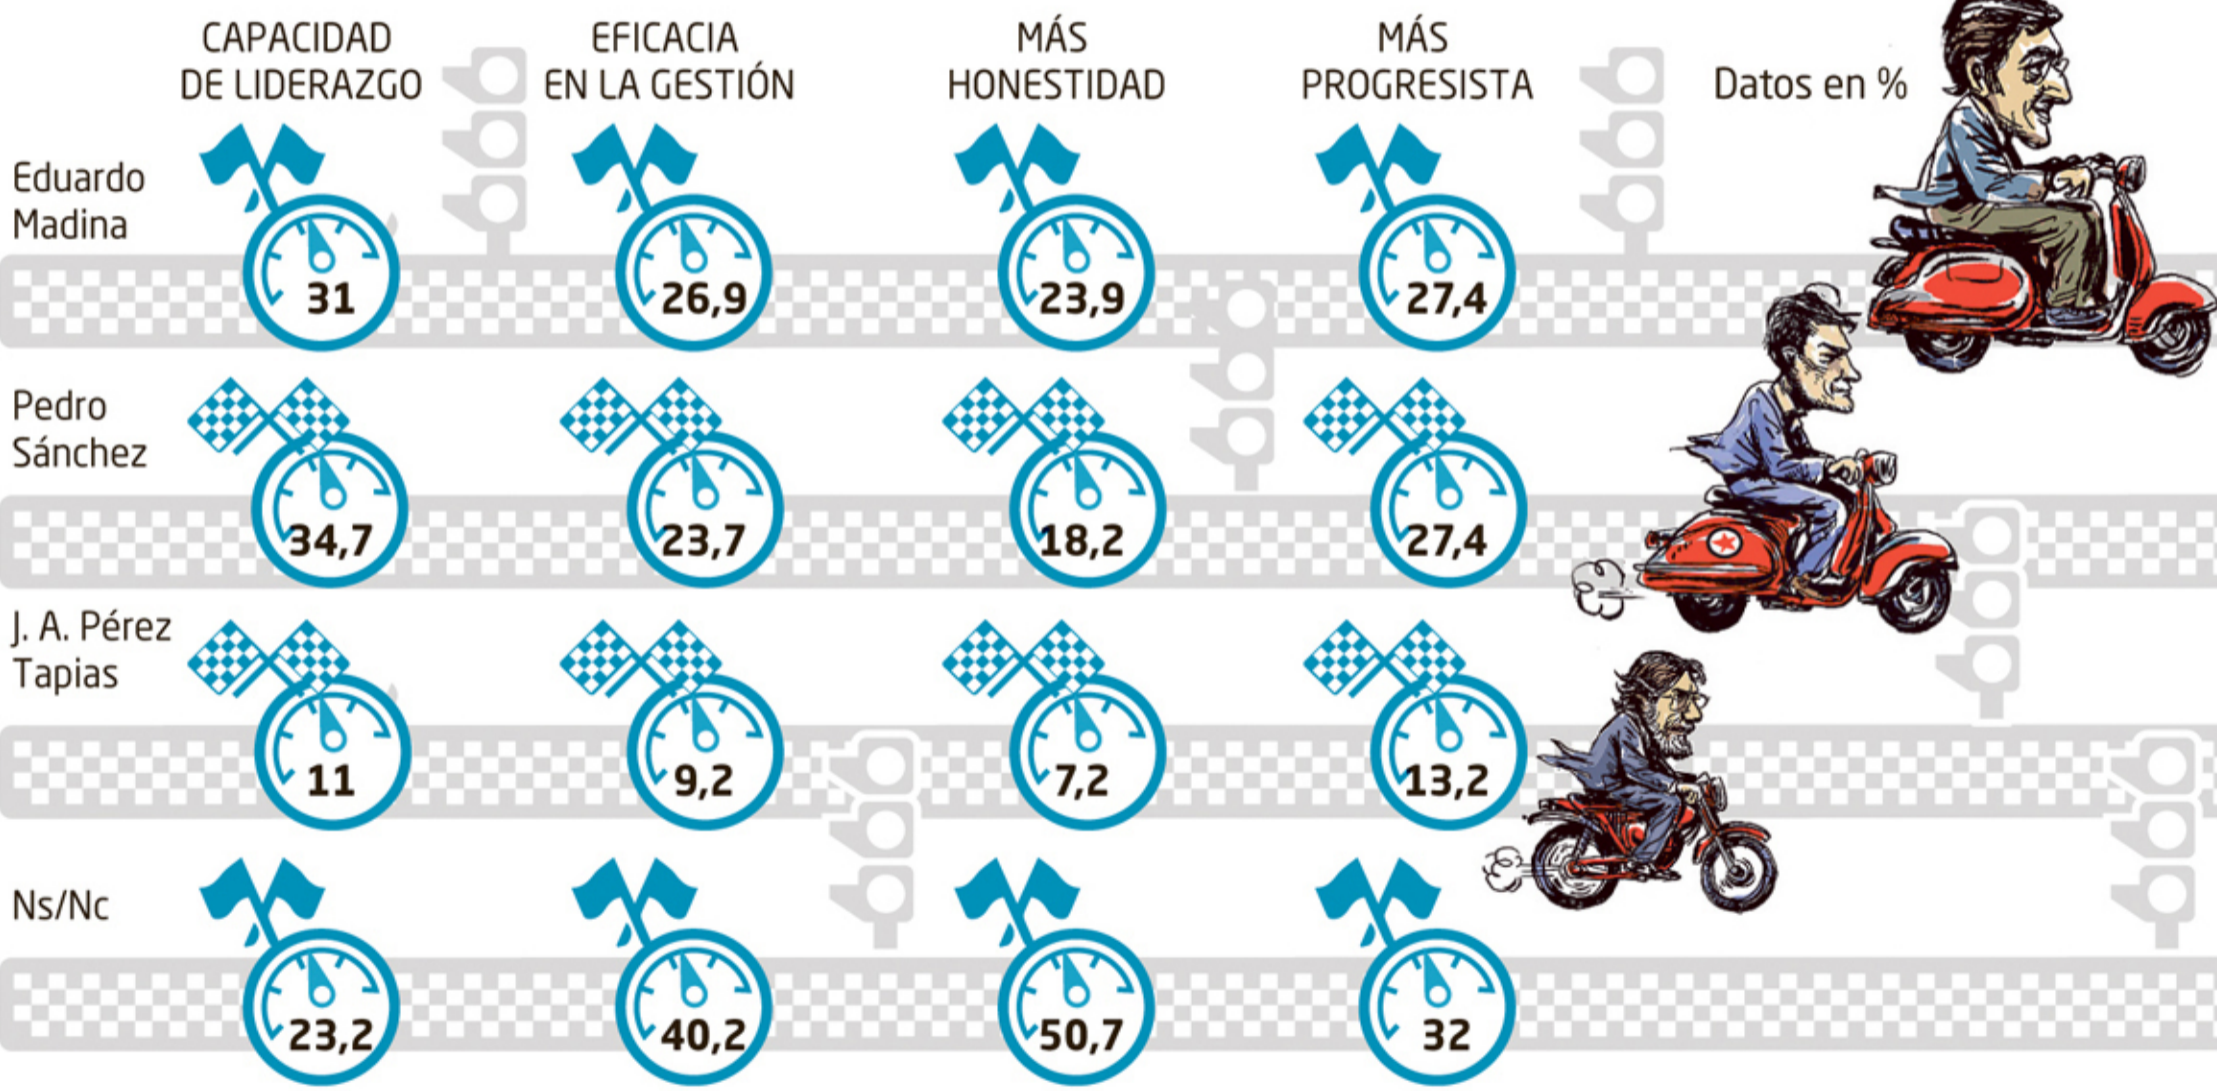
|  | CAPACIDAD DE LIDERAZGO | EFICACIA EN LA GESTIÓN | MÁS HONESTIDAD | MÁS PROGRESISTA |
|---|---|---|---|---|
| Eduardo Madina | 31 | 26,9 | 23,9 | 27,4 |
| Pedro Sánchez | 34,7 | 23,7 | 18,2 | 27,4 |
| J. A. Pérez Tapias | 11 | 9,2 | 7,2 | 13,2 |
| Ns/Nc | 23,2 | 40,2 | 50,7 | 32 |

Datos en %